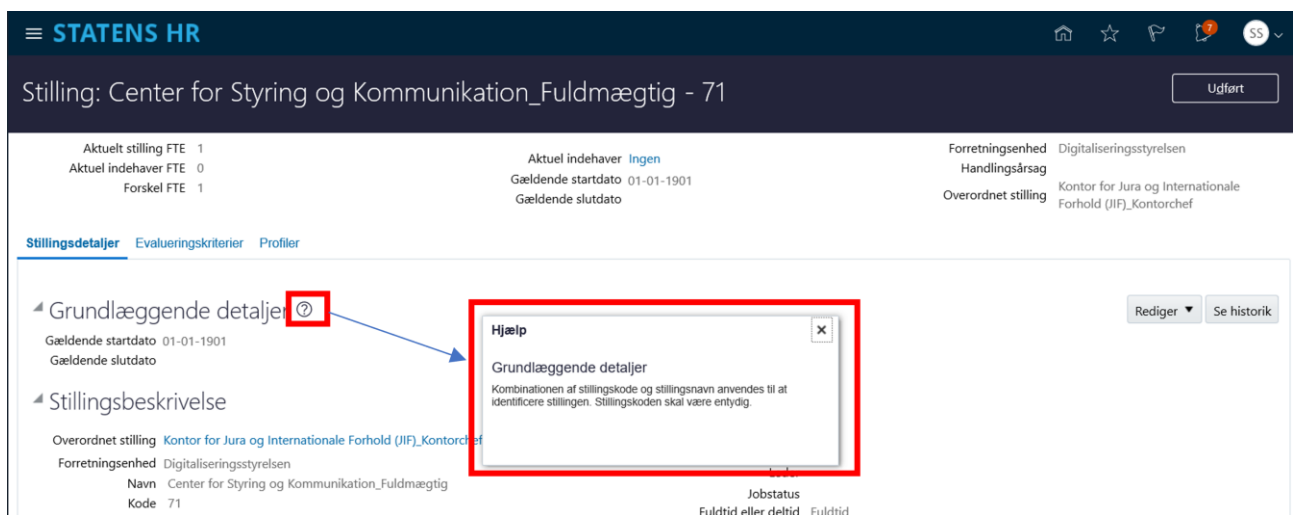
≡ STATENS HR

7 SS

Stilling: Center for Styring og Kommunikation_Fuldmægtig - 71

Udført

Aktuelt stilling FTE 1
Aktuel indehaver FTE 0
Forskel FTE 1

Aktuel indehaver Ingen
Gældende startdato 01-01-1901
Gældende slutdato

Forretningsenhed Digitaliseringsstyrelsen
Handlingsårsag
Overordnet stilling Kontor for Jura og Internationale Forhold (JIF)_Kontorchef

Stillingsdetaljer Evalueringskriterier Profiler

Grundlæggende detaljer

Gældende startdato 01-01-1901
Gældende slutdato

Stillingsbeskrivelse

Overordnet stilling Kontor for Jura og Internationale Forhold (JIF)_Kontorchef
Forretningsenhed Digitaliseringsstyrelsen
Navn Center for Styring og Kommunikation_Fuldmægtig
Kode 71

Hjælp

Grundlæggende detaljer

Kombinationen af stillingskode og stillingsnavn anvendes til at identificere stillingen. Stillingskoden skal være entydig.

Rediger Se historik

Jobstatus
Fuldtid eller deltid Fuldtid